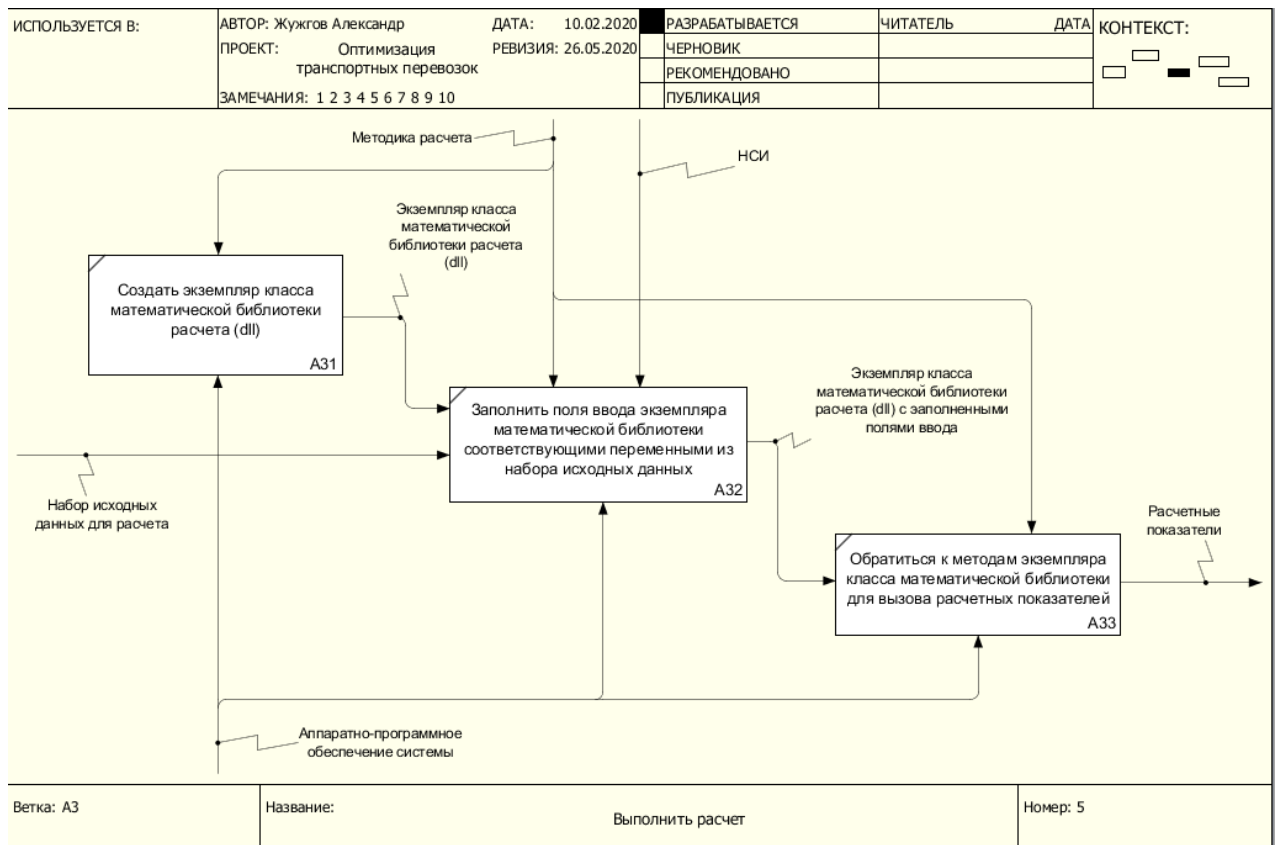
| ИСПОЛЬЗУЕТСЯ В: | АВТОР: Жужгов Александр ДАТА: 10.02.2020 ПРОЕКТ: Оптимизация транспортных перевозок РЕВИЗИЯ: 26.05.2020 ЗАМЕЧАНИЯ: 1 2 3 4 5 6 7 8 9 10 | | РАЗРАБАТЫВАЕТСЯ | ЧИТАТЕЛЬ | ДАТА | КОНТЕКСТ: |
|---|---|---|---|---|---|---|
| | | | ЧЕРНОВИК | | | |
| | | | РЕКОМЕНДОВАНО | | | |
| | | | ПУБЛИКАЦИЯ | | | |

Методика расчета

НСИ

Экземпляр класса математической библиотеки расчета (dll)

Создать экземпляр класса математической библиотеки расчета (dll)

A31

Заполнить поля ввода экземпляра математической библиотеки соответствующими переменными из набора исходных данных

A32

Экземпляр класса математической библиотеки расчета (dll) с заполненными полями ввода

Набор исходных данных для расчета

Расчетные показатели

Обратиться к методам экземпляра класса математической библиотеки для вызова расчетных показателей

A33

Аппаратно-программное обеспечение системы

| Ветка: A3 | Название: Выполнить расчет | Номер: 5 |
|---|---|---|